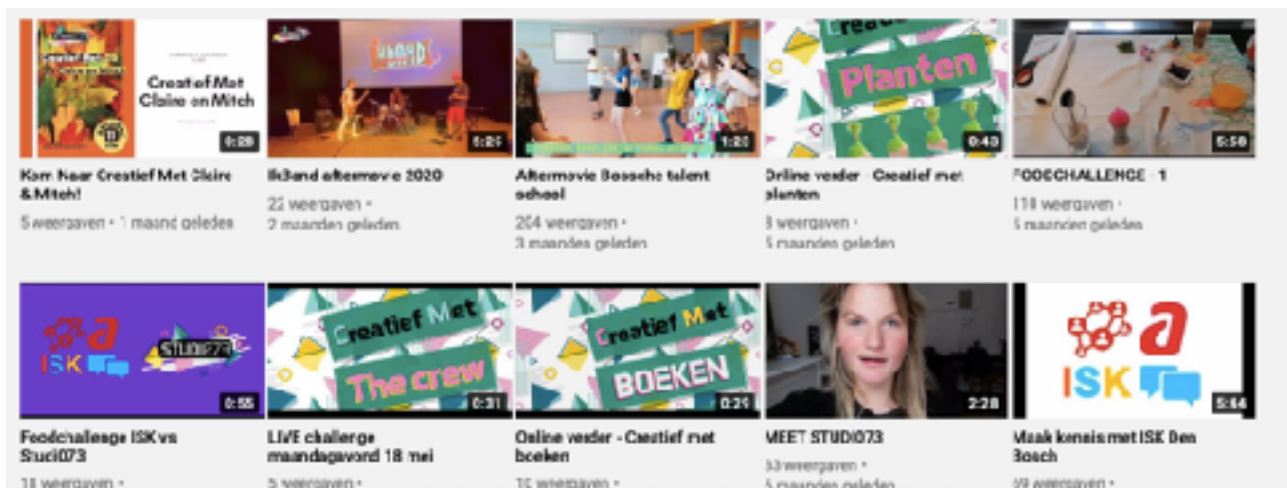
Creatief Met Claire en Mitch

0:29

Kom Naar Creatief Met Claire & Mitch!

5 weergaven • 1 maand geleden

0:25

IkBand aftermovie 2020

22 weergaven • 2 maanden geleden

1:20

Aftermovie Bossche talent school

204 weergaven • 3 maanden geleden

Planten

0:40

Online verder - Creatief met planten

8 weergaven • 5 maanden geleden

5:50

FOODCHALLENGE - 1

118 weergaven • 5 maanden geleden

ISK

STUDIO73

0:55

Foodchallenge ISK vs Studio73

18 weergaven •

Creatief Met

The crew

0:31

LIVE challenge maandagavond 18 mei

5 weergaven •

Creatief Met

BOEKEN

0:29

Online verder - Creatief met boeken

16 weergaven •

2:28

MEET STUDIO73

53 weergaven • 5 maanden geleden

ISK

5:54

Maak kennis met ISK Den Bosch

99 weergaven •